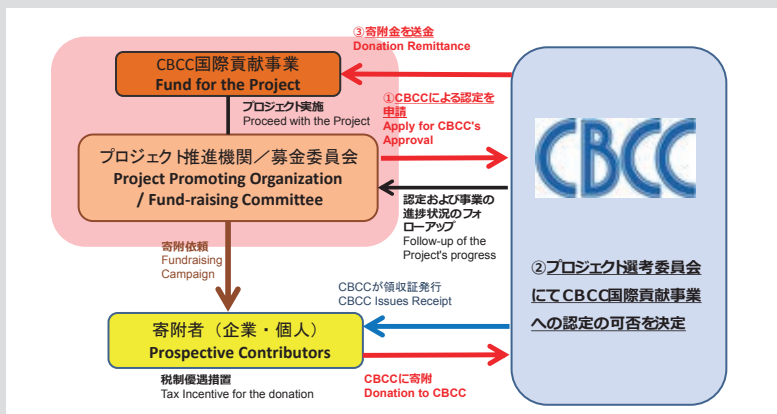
③寄附金を送金
Donation Remittance

CBCC国際貢献事業
Fund for the Project

プロジェクト実施
Proceed with the Project

①CBCCによる認定を申請
Apply for CBCC's Approval

プロジェクト推進機関／募金委員会
Project Promoting Organization / Fund-raising Committee

CBCC

認定および事業の進捗状況のフォローアップ
Follow-up of the Project's progress

寄附依頼
Fundraising Campaign

②プロジェクト選考委員会にてCBCC国際貢献事業への認定の可否を決定

CBCCが領収証発行
CBCC Issues Receipt

寄附者（企業・個人）
Prospective Contributors

税制優遇措置
Tax Incentive for the donation

CBCCに寄附
Donation to CBCC